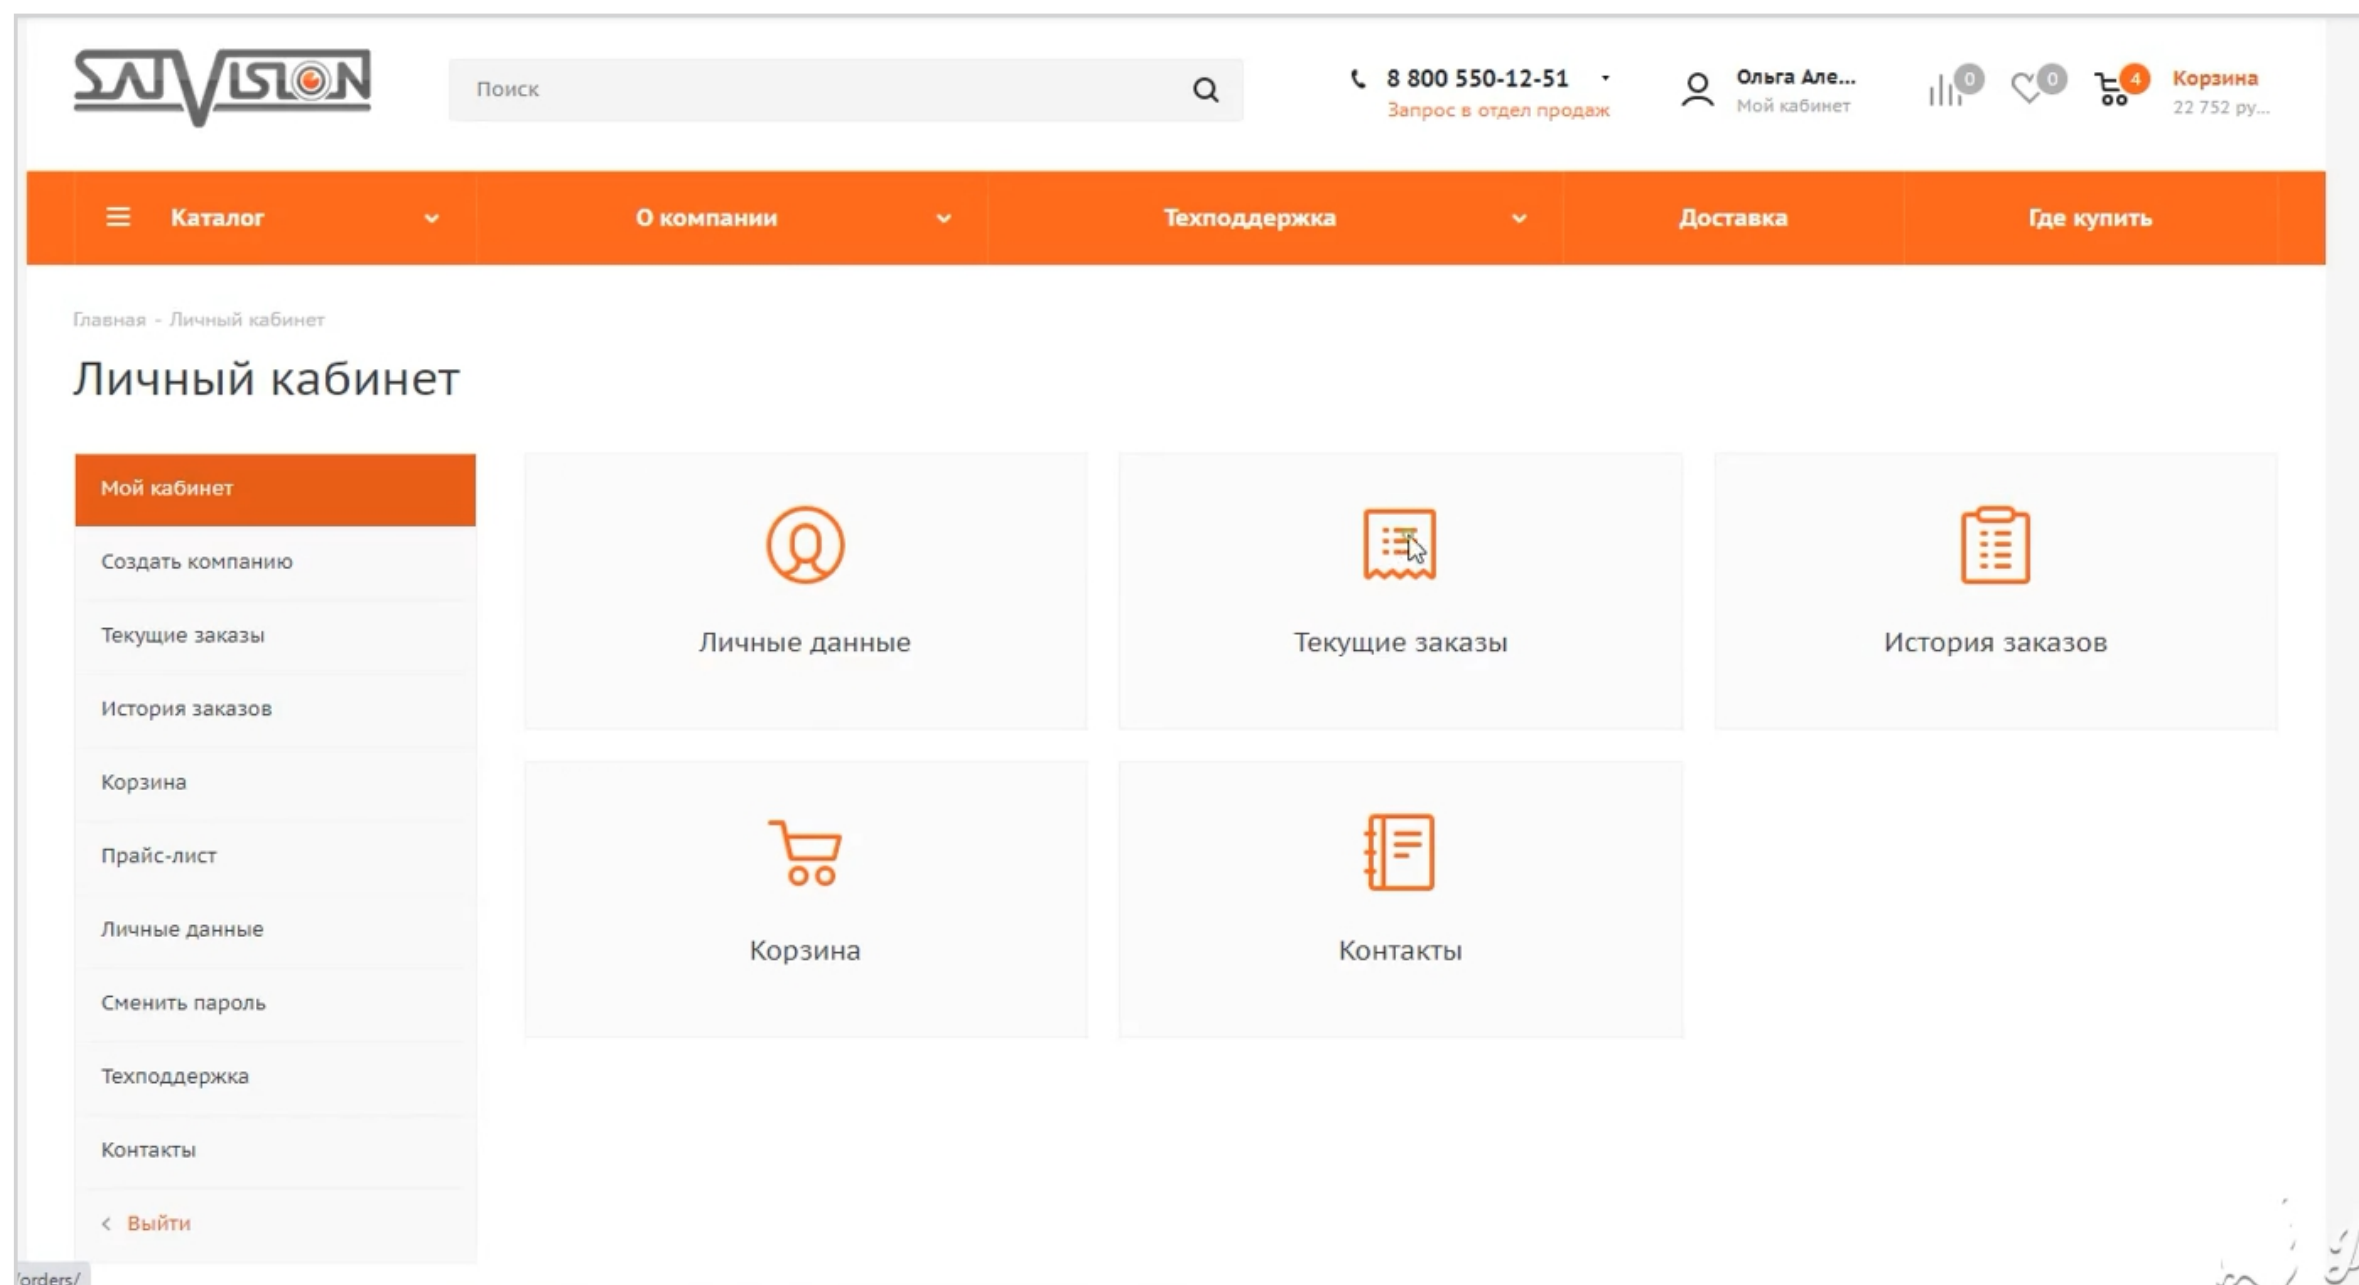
SATVISION

Поиск

8 800 550-12-51
Запрос в отдел продаж

Ольга Але...
Мой кабинет

0 0 4 Корзина
22 752 ру...

Каталог
О компании
Техподдержка
Доставка
Где купить

Главная - Личный кабинет

Личный кабинет

Мой кабинет
Создать компанию
Текущие заказы
История заказов
Корзина
Прайс-лист
Личные данные
Сменить пароль
Техподдержка
Контакты
Выйти

Личные данные
Текущие заказы
История заказов
Корзина
Контакты

/orders/